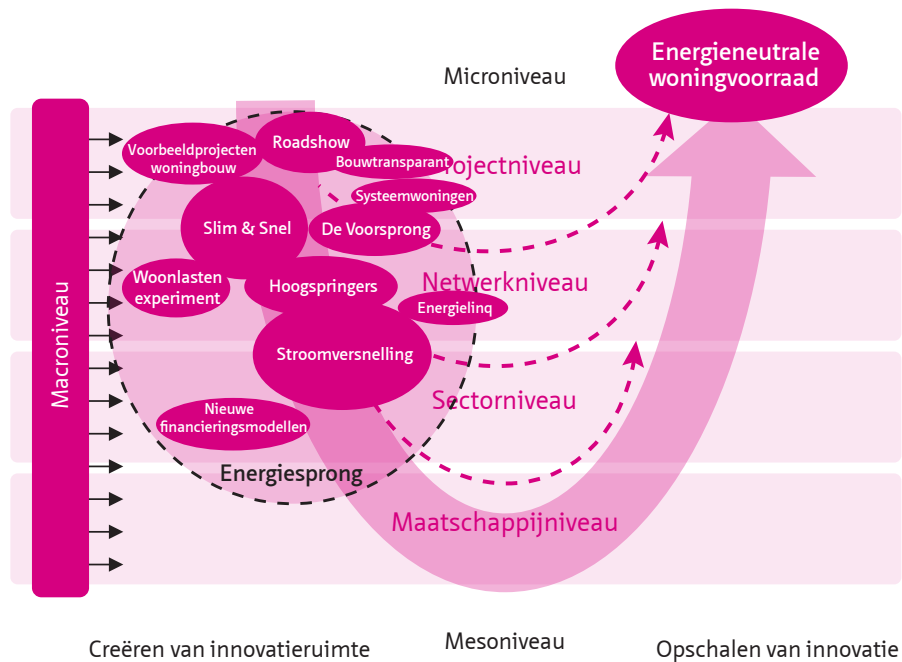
Energieneutrale woningvoorraad

Microniveau

Macroniveau

Voorbeeldprojecten woningbouw

Roadshow

Bouwtransparant

Projectniveau

Systeemwoningen

Slim & Snel

De Voorsprong

Woonlasten experiment

Hoogspringers

Netwerkniveau

Energielinq

Stroomversnelling

Sectorniveau

Nieuwe financieringsmodellen

Energiesprong

Maatschappijniveau

Creëren van innovatieruimte

Mesoniveau

Opschalen van innovatie